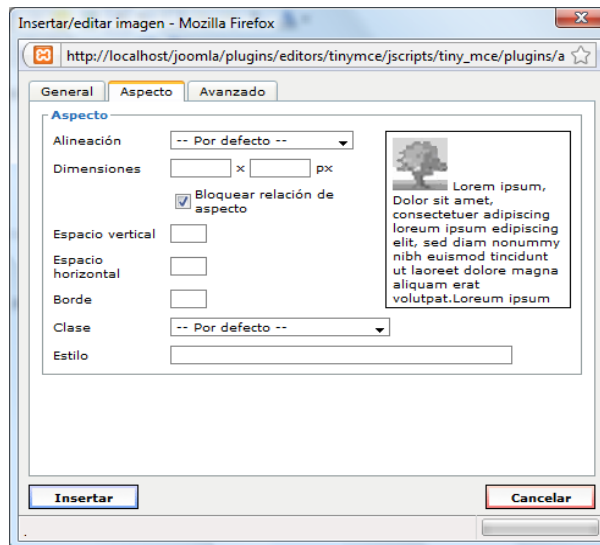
Insertar/editar imagen - Mozilla Firefox

http://localhost/joomla/plugins/editors/tinymce/jscripts/tiny_mce/plugins/a

General | Aspecto | Avanzado

Aspecto

Alineación -- Por defecto --

Dimensiones x px

Bloquear relación de aspecto

Espacio vertical

Espacio horizontal

Borde

Clase -- Por defecto --

Estilo

Lorem ipsum, Dolor sit amet, consectetuer adipiscing loreum ipsum edipiscing elit, sed diam nonummy nibh euismod tincidunt ut laoreet dolore magna aliquam erat volutpat.Loreum ipsum

Insertar

Cancelar